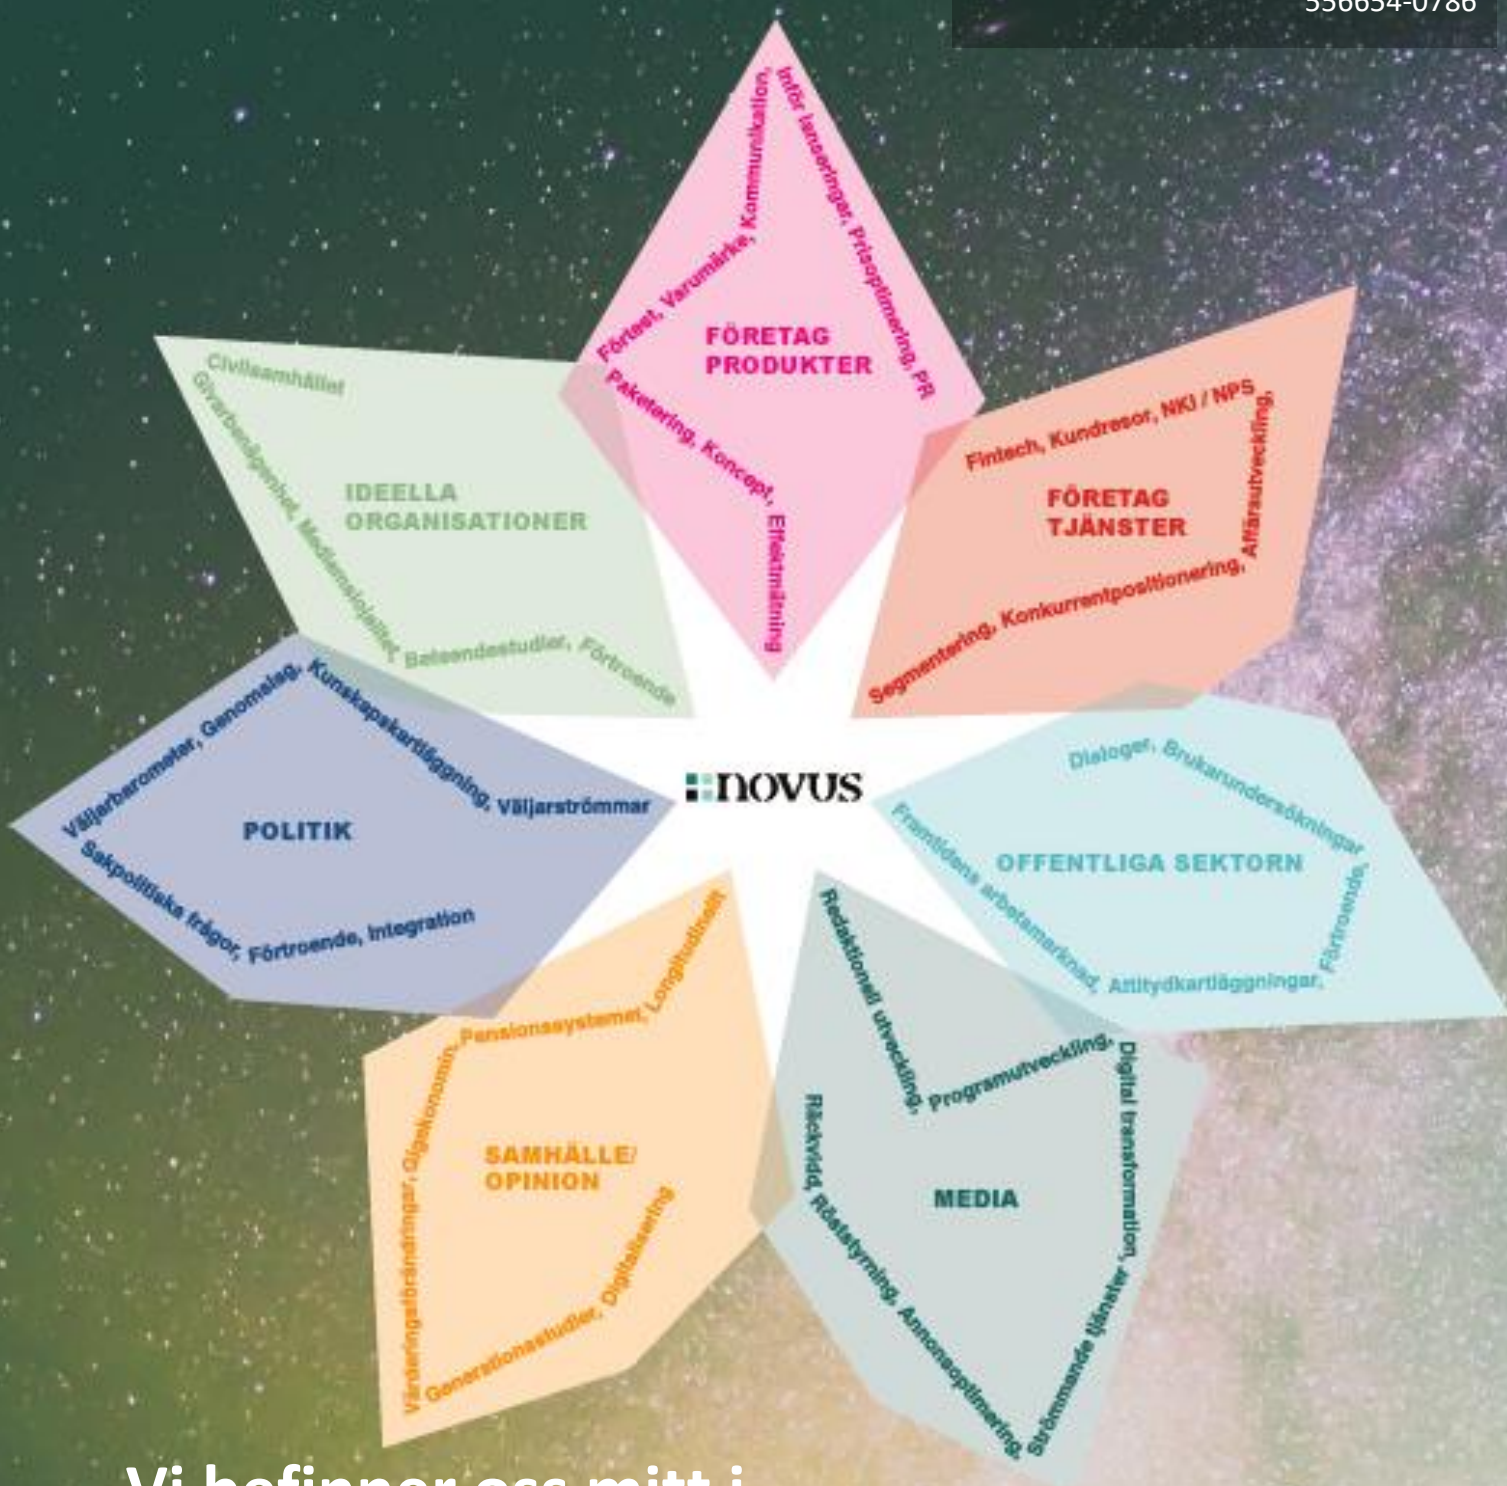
556654-0786

FÖRETAG PRODUKTER

Förtest, Varumärke, Kommunikation, Inför lanseringar, Prisoptimering, PR

Paketering, Koncept, Effektmätning

FÖRETAG TJÄNSTER

Fintech, Kundresor, NKI / NPS, Affärsutveckling,

Segmentering, Konkurrentpositionering,

IDEELLA ORGANISATIONER

Civilsamhället

Givarbenägenhet, Mediamasiojaliteter Beteendestudier, Förtroende

POLITIK

Väljarbarometer, Genomslag, Kunskapskartläggning, Väljarströmmar

Sakpolitiska frågor, Förtroende, Integration

novus

OFFENTLIGA SEKTORN

Dialoger, Brukarundersökningar, Förtroende,

Framtidens arbetsmarknad, Attitydkartläggningar,

SAMHÄLLE/ OPINION

Pensionssystemet, Longitudinellt

Värderingsförändringar, Gigekonomin,

Generationsstudier, Digitalisering

MEDIA

Redaktionell utveckling, Programutveckling, Digital transformation,

Räckvidd, Röststyrning, Annonsoptimering, Strömmande tjänster

Vi befinner oss mitt i